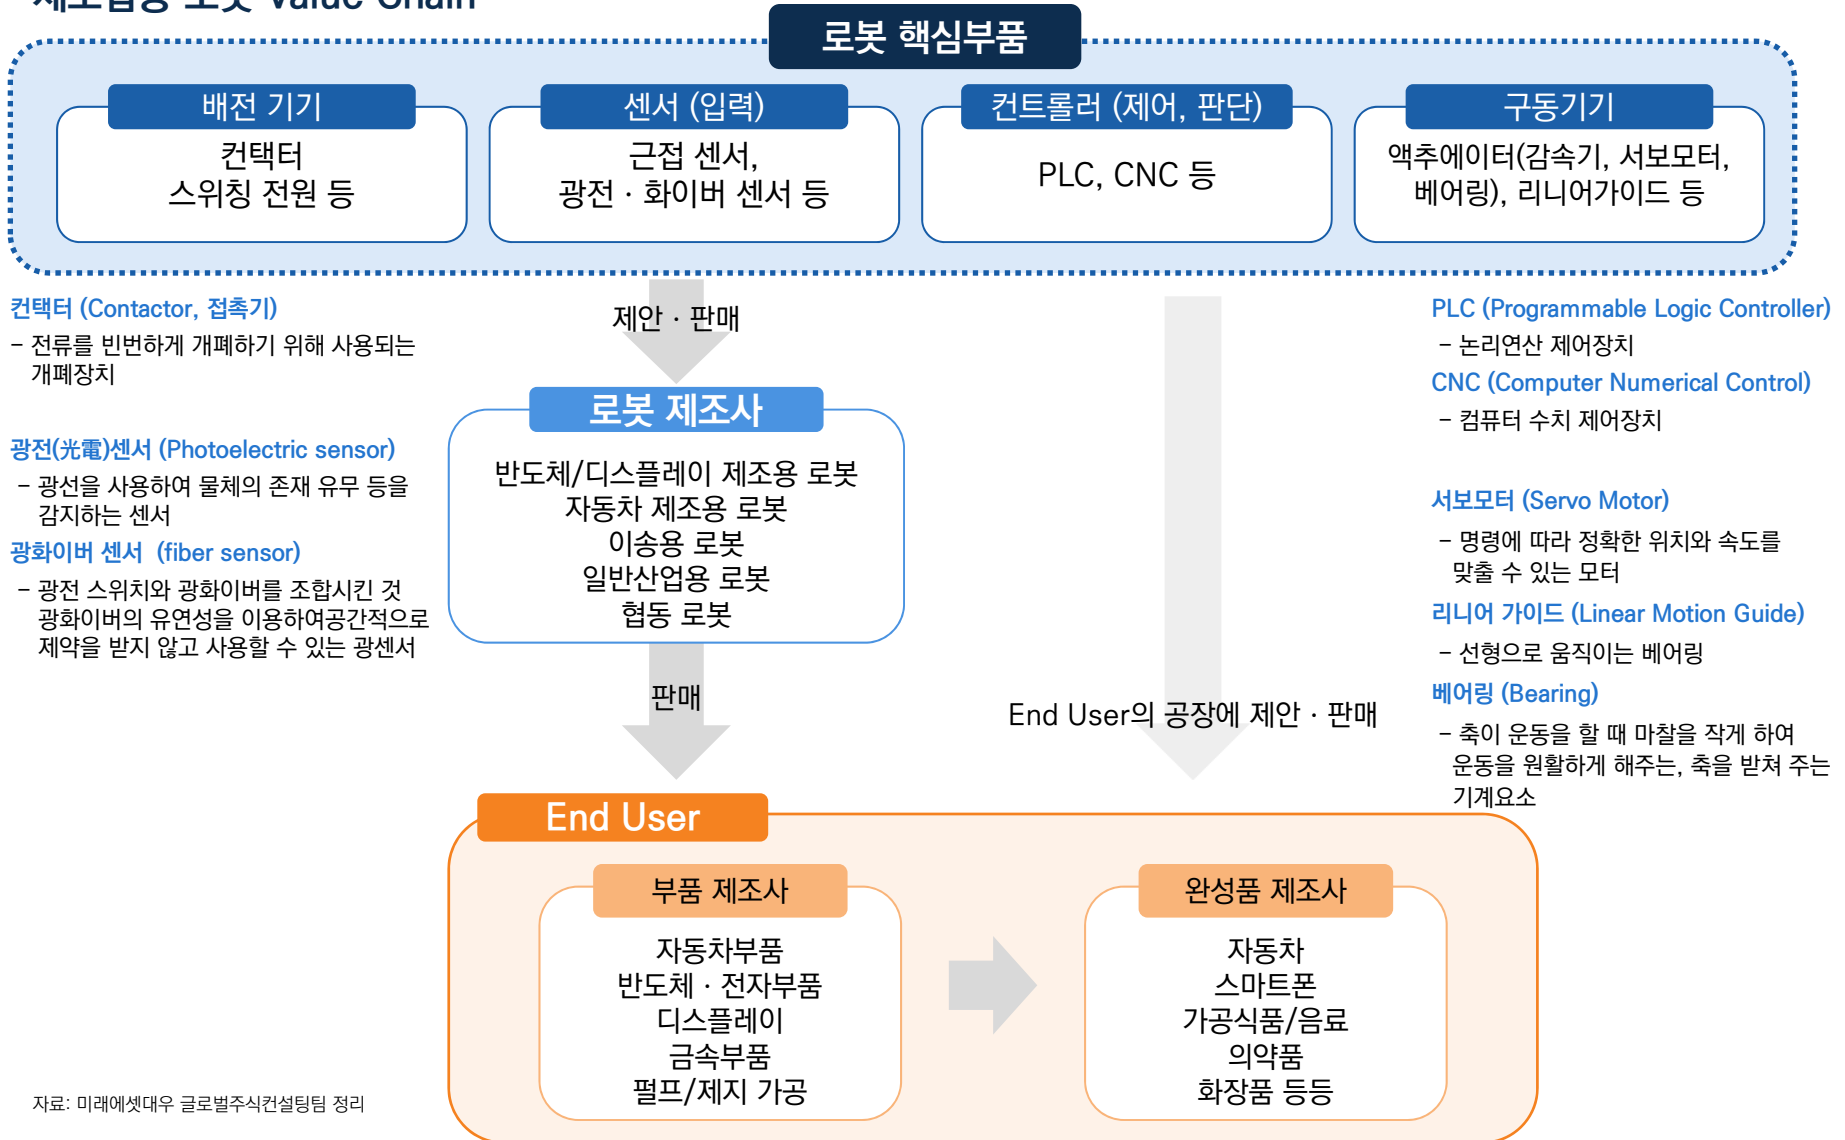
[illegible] Value Chain

로봇 핵심부품

배전 기기
컨택터
스위칭 전원 등

센서 (입력)
근접 센서,
광전 · 화이버 센서 등

컨트롤러 (제어, 판단)
PLC, CNC 등

구동기기
액추에이터(감속기, 서보모터,
베어링), 리니어가이드 등

컨택터 (Contactor, 접촉기)
– 전류를 빈번하게 개폐하기 위해 사용되는 개폐장치

광전(光電)센서 (Photoelectric sensor)
– 광선을 사용하여 물체의 존재 유무 등을 감지하는 센서

광화이버 센서 (fiber sensor)
– 광전 스위치와 광화이버를 조합시킨 것 광화이버의 유연성을 이용하여공간적으로 제약을 받지 않고 사용할 수 있는 광센서

제안 · 판매

로봇 제조사
반도체/디스플레이 제조용 로봇
자동차 제조용 로봇
이송용 로봇
일반산업용 로봇
협동 로봇

판매

End User의 공장에 제안 · 판매

PLC (Programmable Logic Controller)
– 논리연산 제어장치
CNC (Computer Numerical Control)
– 컴퓨터 수치 제어장치

서보모터 (Servo Motor)
– 명령에 따라 정확한 위치와 속도를 맞출 수 있는 모터
리니어 가이드 (Linear Motion Guide)
– 선형으로 움직이는 베어링
베어링 (Bearing)
– 축이 운동을 할 때 마찰을 작게 하여 운동을 원활하게 해주는, 축을 받쳐 주는 기계요소

End User

부품 제조사
자동차부품
반도체 · 전자부품
디스플레이
금속부품
펄프/제지 가공

완성품 제조사
자동차
스마트폰
가공식품/음료
의약품
화장품 등등

자료: 미래에셋대우 글로벌주식컨설팅팀 정리